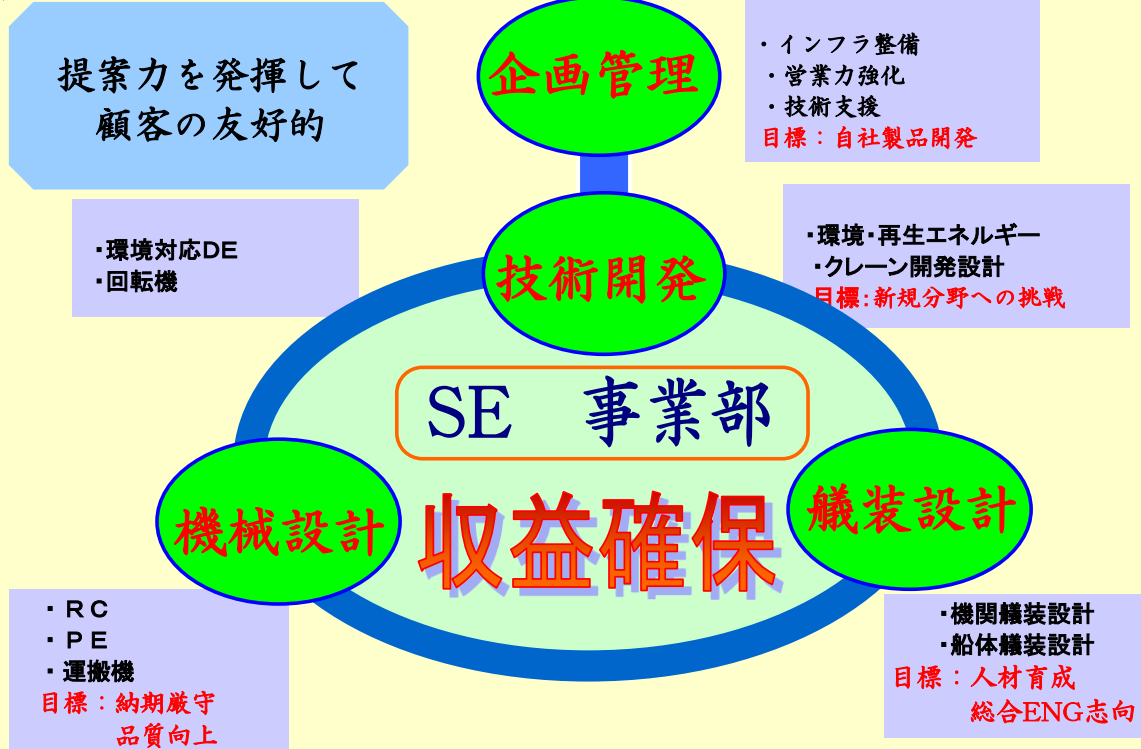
提案力を発揮して
顧客の友好的

企画管理

・インフラ整備
・営業力強化
・技術支援
目標：自社製品開発

・環境対応DE
・回転機

技術開発

・環境・再生エネルギー
・クレーン開発設計
目標:新規分野への挑戦

SE　事業部

機械設計

収益確保

艤装設計

・RC
・PE
・運搬機
目標：納期厳守
品質向上

・機関艤装設計
・船体艤装設計
目標：人材育成
総合ENG志向